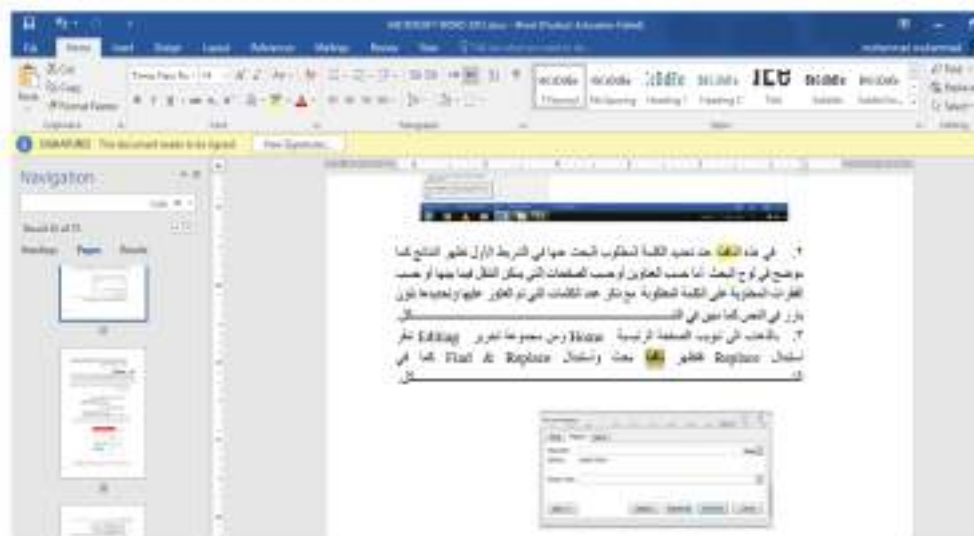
File Home Insert Design Layout References Mailings Review View

Cut
Copy
Format Painter
Paste
Clipboard

Times New Ro
Font

Paragraph

AaBbCcDc AaBbCcDc AaBbCc AaBbCcI AaB AaBbCc AaBbCcL
¶ Normal ¶ No Spacing Heading 1 Heading 2 Title Subtitle Subtle Em...
Styles

Find
Replace
Select
Editing

SIGNATURES This document needs to be signed. View Signatures...

Navigation

Result 10 of 15
Headings Pages Results

14

15

٢. في هذه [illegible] بعد تحديد الكلمة المطلوب البحث عنها في الشريط الأول تظهر النتائج كما موضح في لوح البحث. أما حسب العناوين او حسب الصفحات التي يمكن التنقل فيما بينها او حسب الفقرات المحتوية على الكلمة المطلوبة مع ذكر عدد الكلمات التي تم العثور عليها وتحديدها بلون بارز في النص كما مبين في الشكل.
٣. بالذهاب الى تبويب الصفحة الرئيسية Home ومن مجموعة تحرير Editing نختار استبدال Replace فتظهر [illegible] بحث واستبدال Find & Replace كما في الشكل.